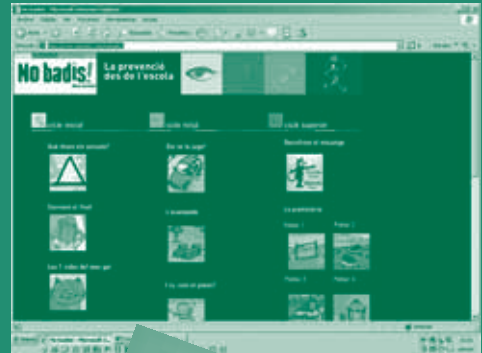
No badis!

La prevenció des de l'escola

cicle inicial

cicle mitjà

cicle superior

Què tenen en comú?

On es la jugo?

Descobreix el missatge

Dormim al llit!

L'avantatge

La prehistòria

Les 7 vides del seu gat

I tu, com et passes?

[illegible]